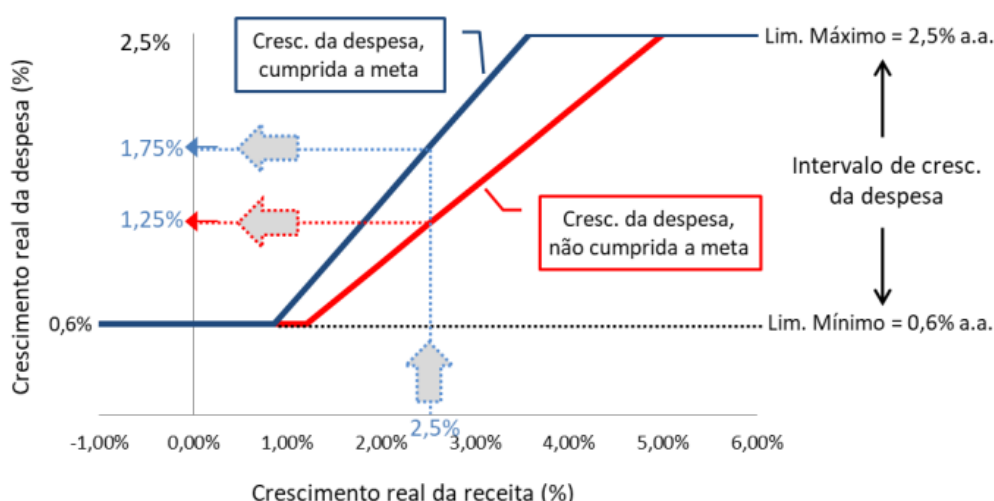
2,5%

Cresc. da despesa, cumprida a meta

Lim. Máximo = 2,5% a.a.

1,75%

1,25%

Intervalo de cresc. da despesa

Cresc. da despesa, não cumprida a meta

0,6%

Lim. Mínimo = 0,6% a.a.

Crescimento real da despesa (%)

2,5%

-1,00% 0,00% 1,00% 2,00% 3,00% 4,00% 5,00% 6,00%

Crescimento real da receita (%)